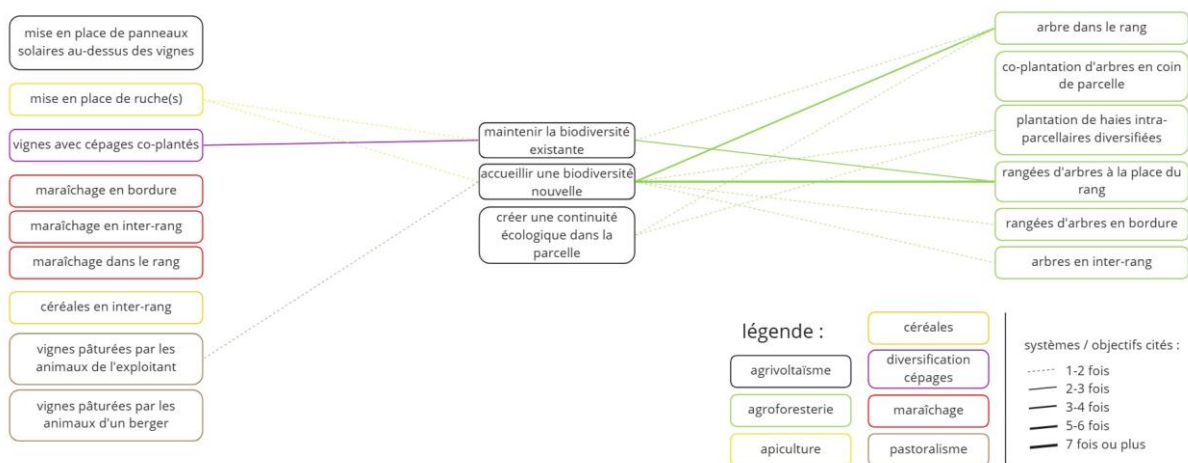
mise en place de panneaux solaires au-dessus des vignes

mise en place de ruche(s)

vignes avec cépages co-plantés

maraîchage en bordure

maraîchage en inter-rang

maraîchage dans le rang

céréales en inter-rang

vignes pâturées par les animaux de l'exploitant

vignes pâturées par les animaux d'un berger

maintenir la biodiversité existante

accueillir une biodiversité nouvelle

créer une continuité écologique dans la parcelle

arbre dans le rang

co-plantation d'arbres en coin de parcelle

plantation de haies intra-parcellaires diversifiées

rangées d'arbres à la place du rang

rangées d'arbres en bordure

arbres en inter-rang

légende :

agrivoltaïsme

agroforesterie

apiculture

céréales

diversification cépages

maraîchage

pastoralisme

systèmes / objectifs cités :

1-2 fois

2-3 fois

3-4 fois

5-6 fois

7 fois ou plus